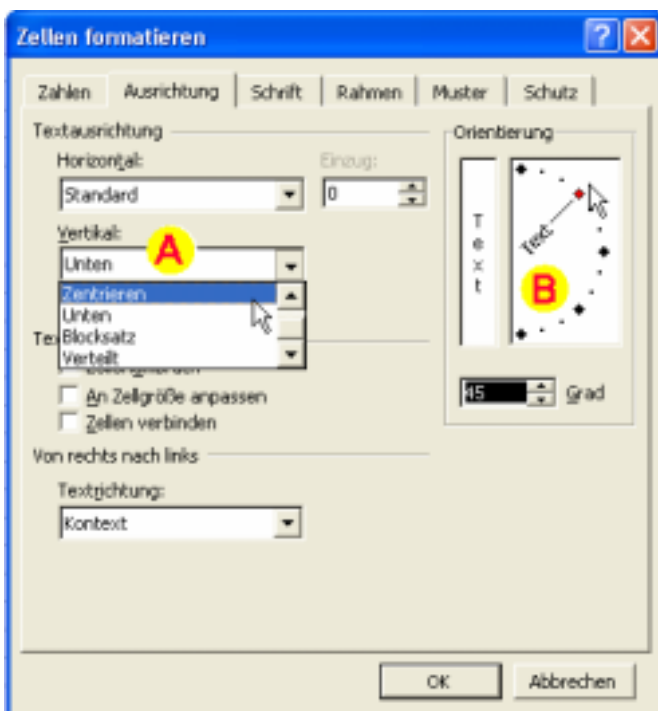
Zellen formatieren

Zahlen | Ausrichtung | Schrift | Rahmen | Muster | Schutz

Textausrichtung

Horizontal:

Standard

Einzug:

0

Vertikal:

A

Unten

Zentrieren
Unten
Blocksatz
Verteilt

Tex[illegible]

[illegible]

An Zellgröße anpassen

Zellen verbinden

Von rechts nach links

Textrichtung:

Kontext

Orientierung

T
e
x
t

Text

B

45

Grad

OK

Abbrechen